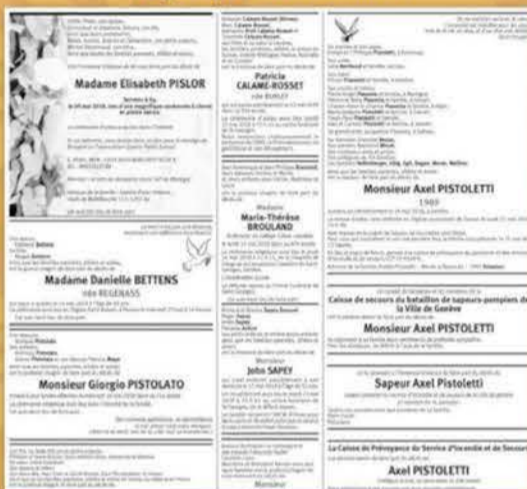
Madame Elisabeth PISLOR

Madame Danielle BETTENS
née REGENASS

Monsieur Giorgio PISTOLATO

Patricia
CALAME-ROSSET
née BURLEY

Madame
Marie-Thérèse
BROULAND

Monsieur
John SAPEY

Monsieur Axel PISTOLETTI
1989

Caisse de secours du bataillon de sapeurs-pompiers de la Ville de Genève

Monsieur Axel PISTOLETTI

Sapeur Axel Pistoletti

La Caisse de Prévoyance du Service d'Incendie et de Secours

Axel PISTOLETTI

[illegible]